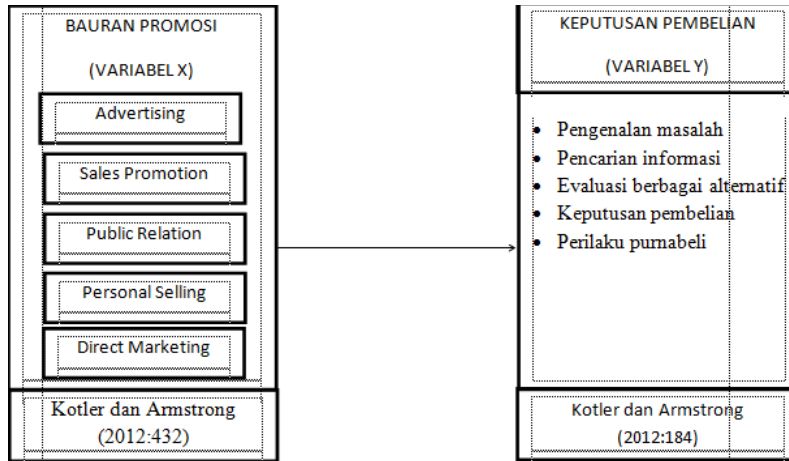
BAURAN PROMOSI

(VARIABEL X)

Advertising

Sales Promotion

Public Relation

Personal Selling

Direct Marketing

Kotler dan Armstrong (2012:432)

KEPUTUSAN PEMBELIAN

(VARIABEL Y)

- Pengenalan masalah
- Pencarian informasi
- Evaluasi berbagai alternatif
- Keputusan pembelian
- Perilaku purnabeli

Kotler dan Armstrong (2012:184)